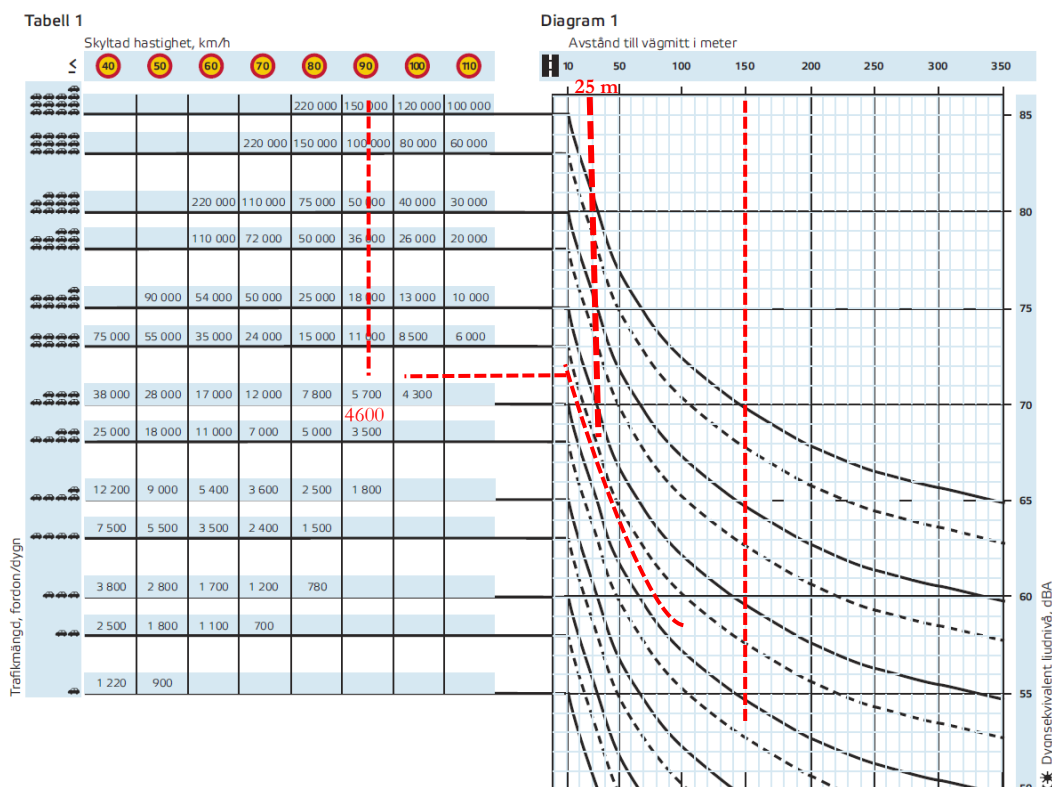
Tabell 1

Skyltad hastighet, km/h

≤ 40 50 60 70 80 90 100 110

| | | | | 220 000 | 150 000 | 120 000 | 100 000 |
|---|---|---|---|---|---|---|---|
| | | | 220 000 | 150 000 | 100 000 | 80 000 | 60 000 |
| | | 220 000 | 110 000 | 75 000 | 50 000 | 40 000 | 30 000 |
| | | 110 000 | 72 000 | 50 000 | 36 000 | 26 000 | 20 000 |
| | 90 000 | 54 000 | 50 000 | 25 000 | 18 000 | 13 000 | 10 000 |
| 75 000 | 55 000 | 35 000 | 24 000 | 15 000 | 11 000 | 8 500 | 6 000 |
| 38 000 | 28 000 | 17 000 | 12 000 | 7 800 | 5 700 | 4 300 | |
| 25 000 | 18 000 | 11 000 | 7 000 | 5 000 | 3 500 | | |
| 12 200 | 9 000 | 5 400 | 3 600 | 2 500 | 1 800 | | |
| 7 500 | 5 500 | 3 500 | 2 400 | 1 500 | | | |
| 3 800 | 2 800 | 1 700 | 1 200 | 780 | | | |
| 2 500 | 1 800 | 1 100 | 700 | | | | |
| 1 220 | 900 | | | | | | |

4600

Trafikmängd, fordon/dygn

Diagram 1

Avstånd till vägmitt i meter

10 50 100 150 200 250 300 350

25 m

85 80 75 70 65 60 55

Dygnsekvivalent ljudnivå, dBA